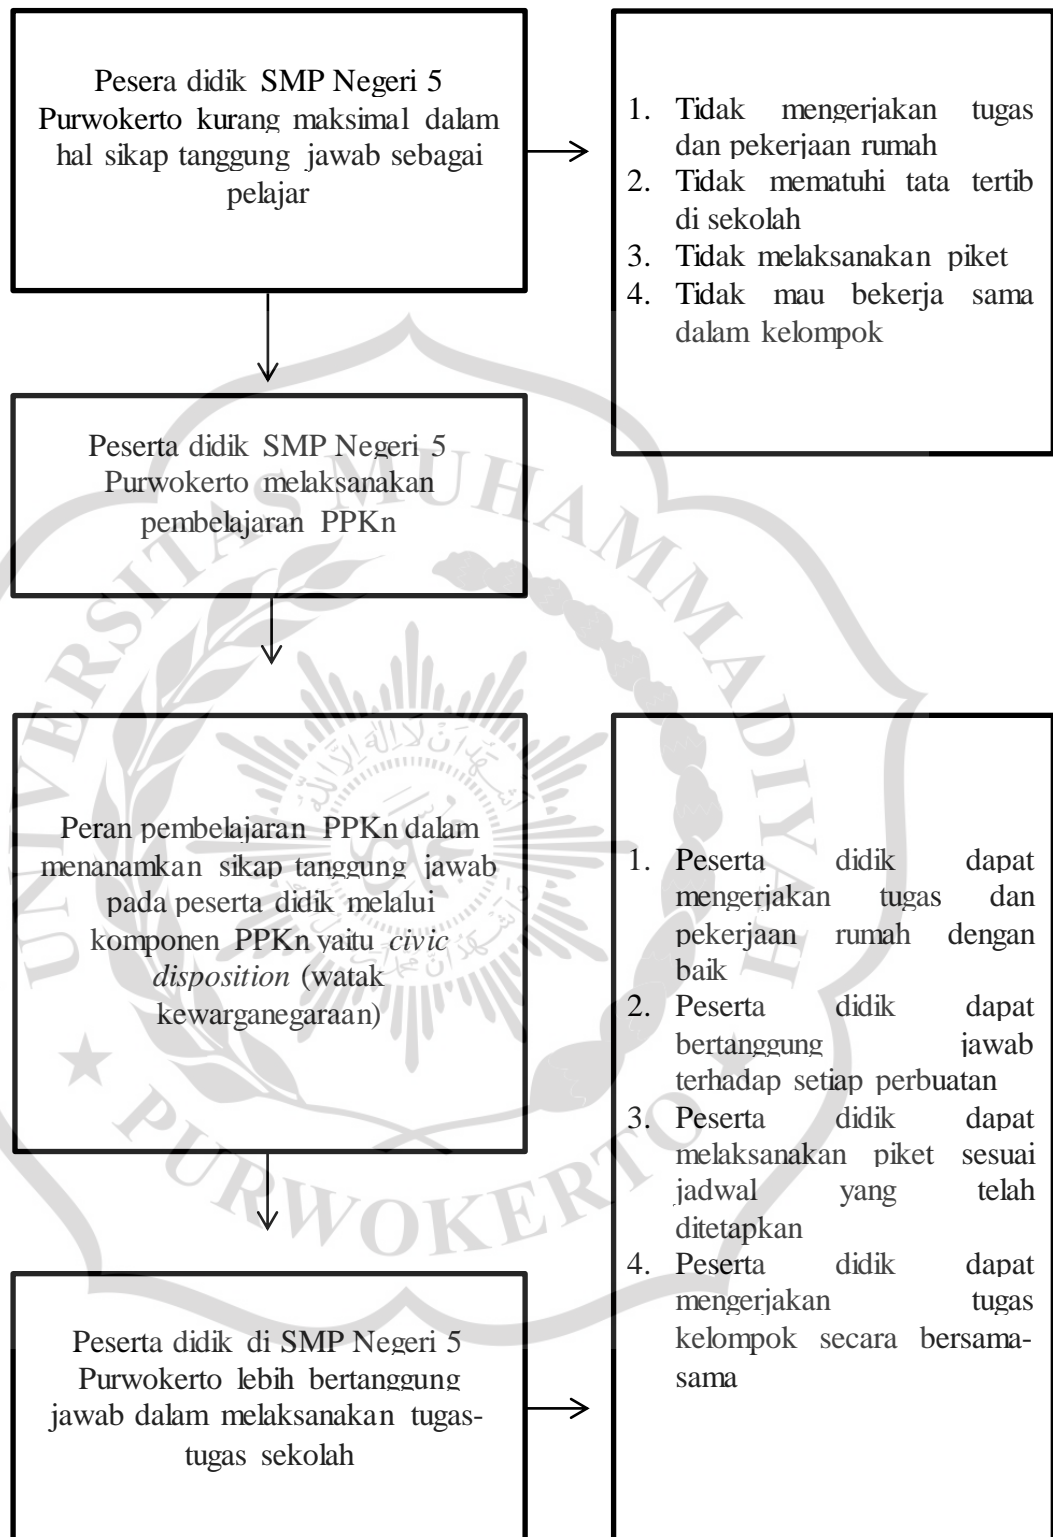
Pesera didik SMP Negeri 5 Purwokerto kurang maksimal dalam hal sikap tanggung jawab sebagai pelajar

1. Tidak mengerjakan tugas dan pekerjaan rumah
2. Tidak mematuhi tata tertib di sekolah
3. Tidak melaksanakan piket
4. Tidak mau bekerja sama dalam kelompok

Peserta didik SMP Negeri 5 Purwokerto melaksanakan pembelajaran PPKn

Peran pembelajaran PPKn dalam menanamkan sikap tanggung jawab pada peserta didik melalui komponen PPKn yaitu *civic disposition* (watak kewarganegaraan)

1. Peserta didik dapat mengerjakan tugas dan pekerjaan rumah dengan baik
2. Peserta didik dapat bertanggung jawab terhadap setiap perbuatan
3. Peserta didik dapat melaksanakan piket sesuai jadwal yang telah ditetapkan
4. Peserta didik dapat mengerjakan tugas kelompok secara bersama-sama

Peserta didik di SMP Negeri 5 Purwokerto lebih bertanggung jawab dalam melaksanakan tugas-tugas sekolah

UNIVERSITAS MUHAMMADIYAH PURWOKERTO